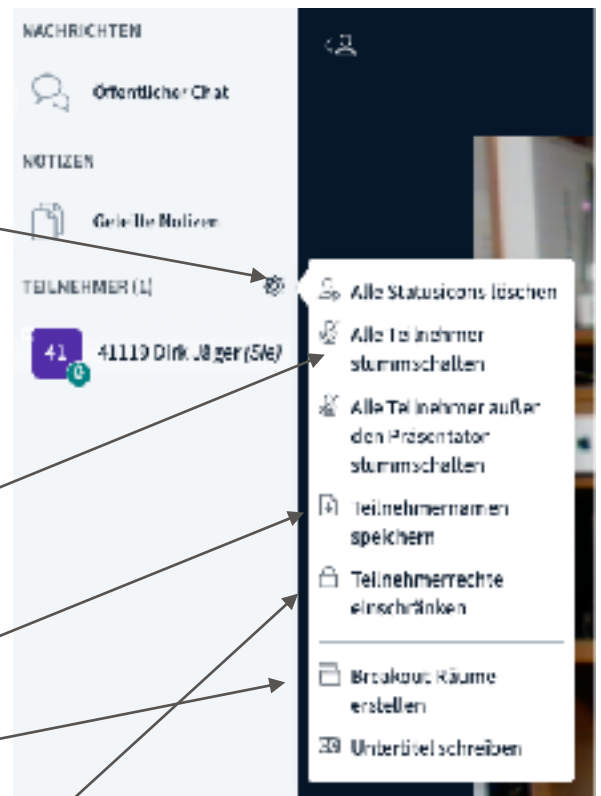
NACHRICHTEN

Öffentlicher Chat

NOTIZEN

Geteilte Notizen

TEILNEHMER (1)

41 41119 Dirk Jäger (Sie)

Alle Statusicons löschen

Alle Teilnehmer stummschalten

Alle Teilnehmer außer den Präsentator stummschalten

Teilnehmernamen speichern

Teilnehmerrechte einschränken

Breakout-Räume erstellen

Untertitel schreiben